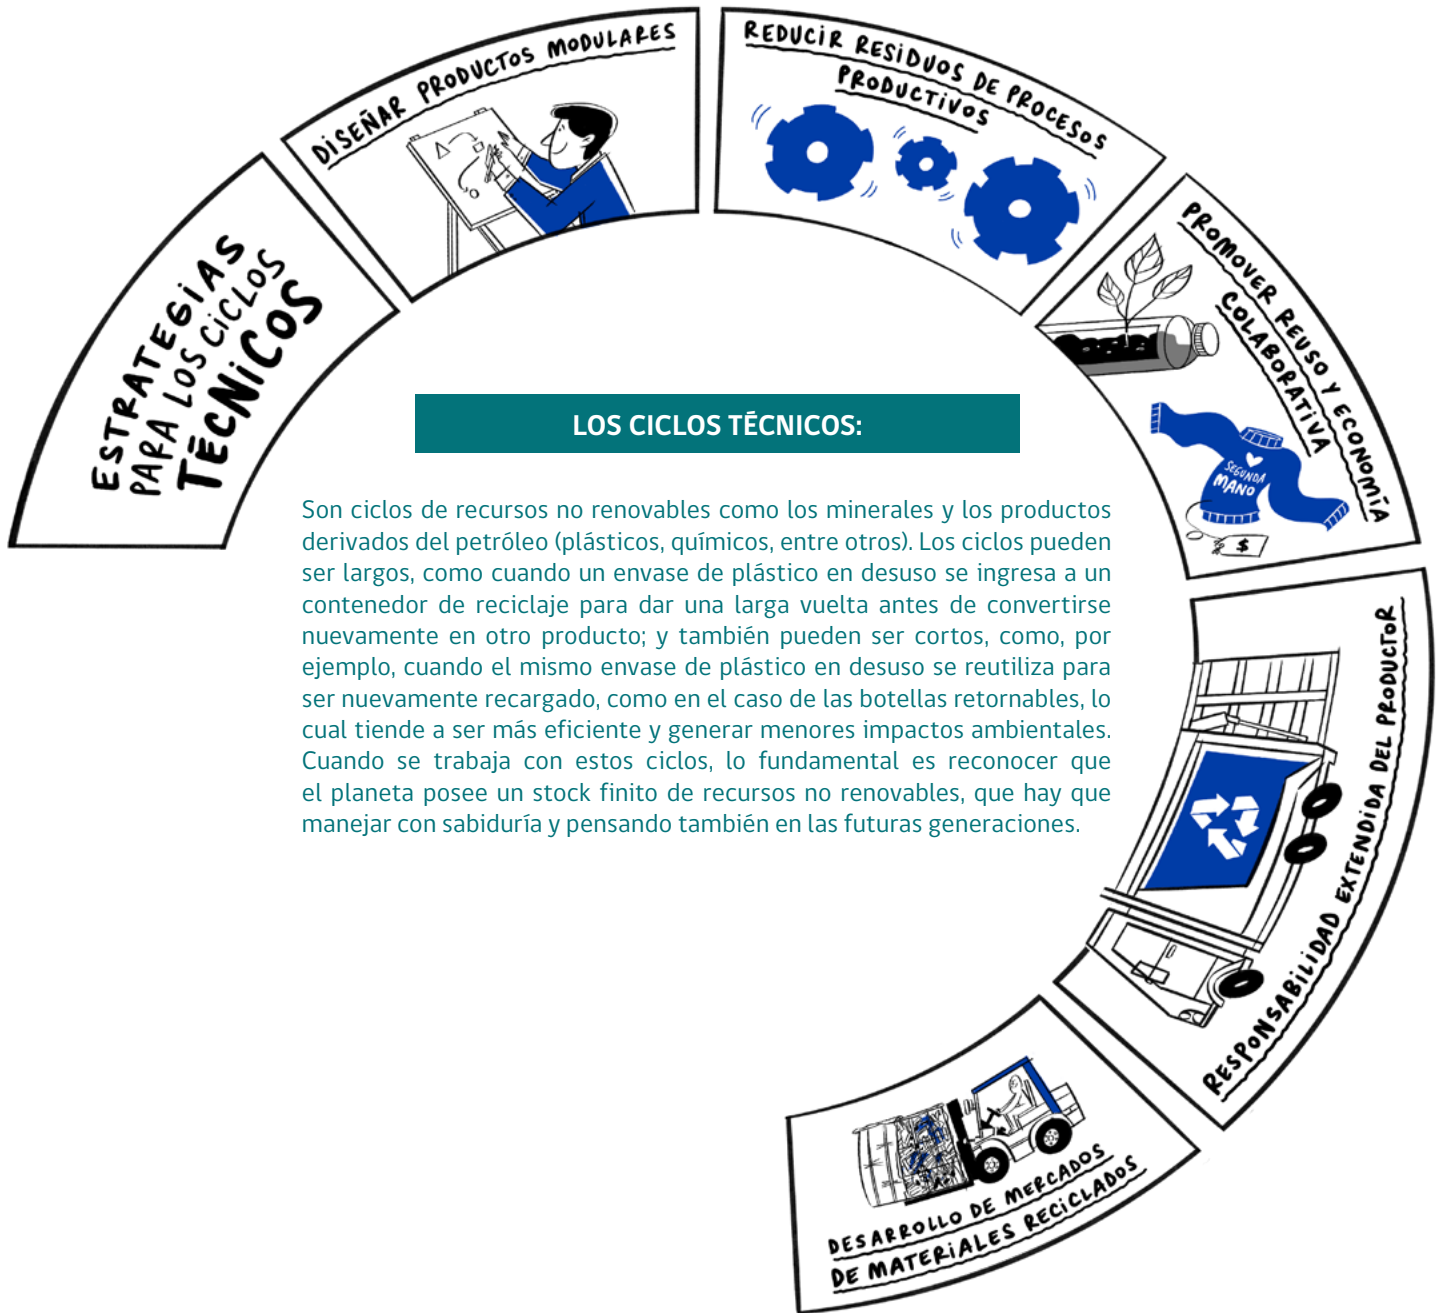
ESTRATEGIAS PARA LOS CICLOS TÉCNICOS

DISEÑAR PRODUCTOS MODULARES

REDUCIR RESIDUOS DE PROCESOS PRODUCTIVOS

PROMOVER REUSO Y ECONOMÍA COLABORATIVA

SEGUNDA MANO

$

RESPONSABILIDAD EXTENDIDA DEL PRODUCTOR

DESARROLLO DE MERCADOS DE MATERIALES RECICLADOS

LOS CICLOS TÉCNICOS:

Son ciclos de recursos no renovables como los minerales y los productos derivados del petróleo (plásticos, químicos, entre otros). Los ciclos pueden ser largos, como cuando un envase de plástico en desuso se ingresa a un contenedor de reciclaje para dar una larga vuelta antes de convertirse nuevamente en otro producto; y también pueden ser cortos, como, por ejemplo, cuando el mismo envase de plástico en desuso se reutiliza para ser nuevamente recargado, como en el caso de las botellas retornables, lo cual tiende a ser más eficiente y generar menores impactos ambientales. Cuando se trabaja con estos ciclos, lo fundamental es reconocer que el planeta posee un stock finito de recursos no renovables, que hay que manejar con sabiduría y pensando también en las futuras generaciones.